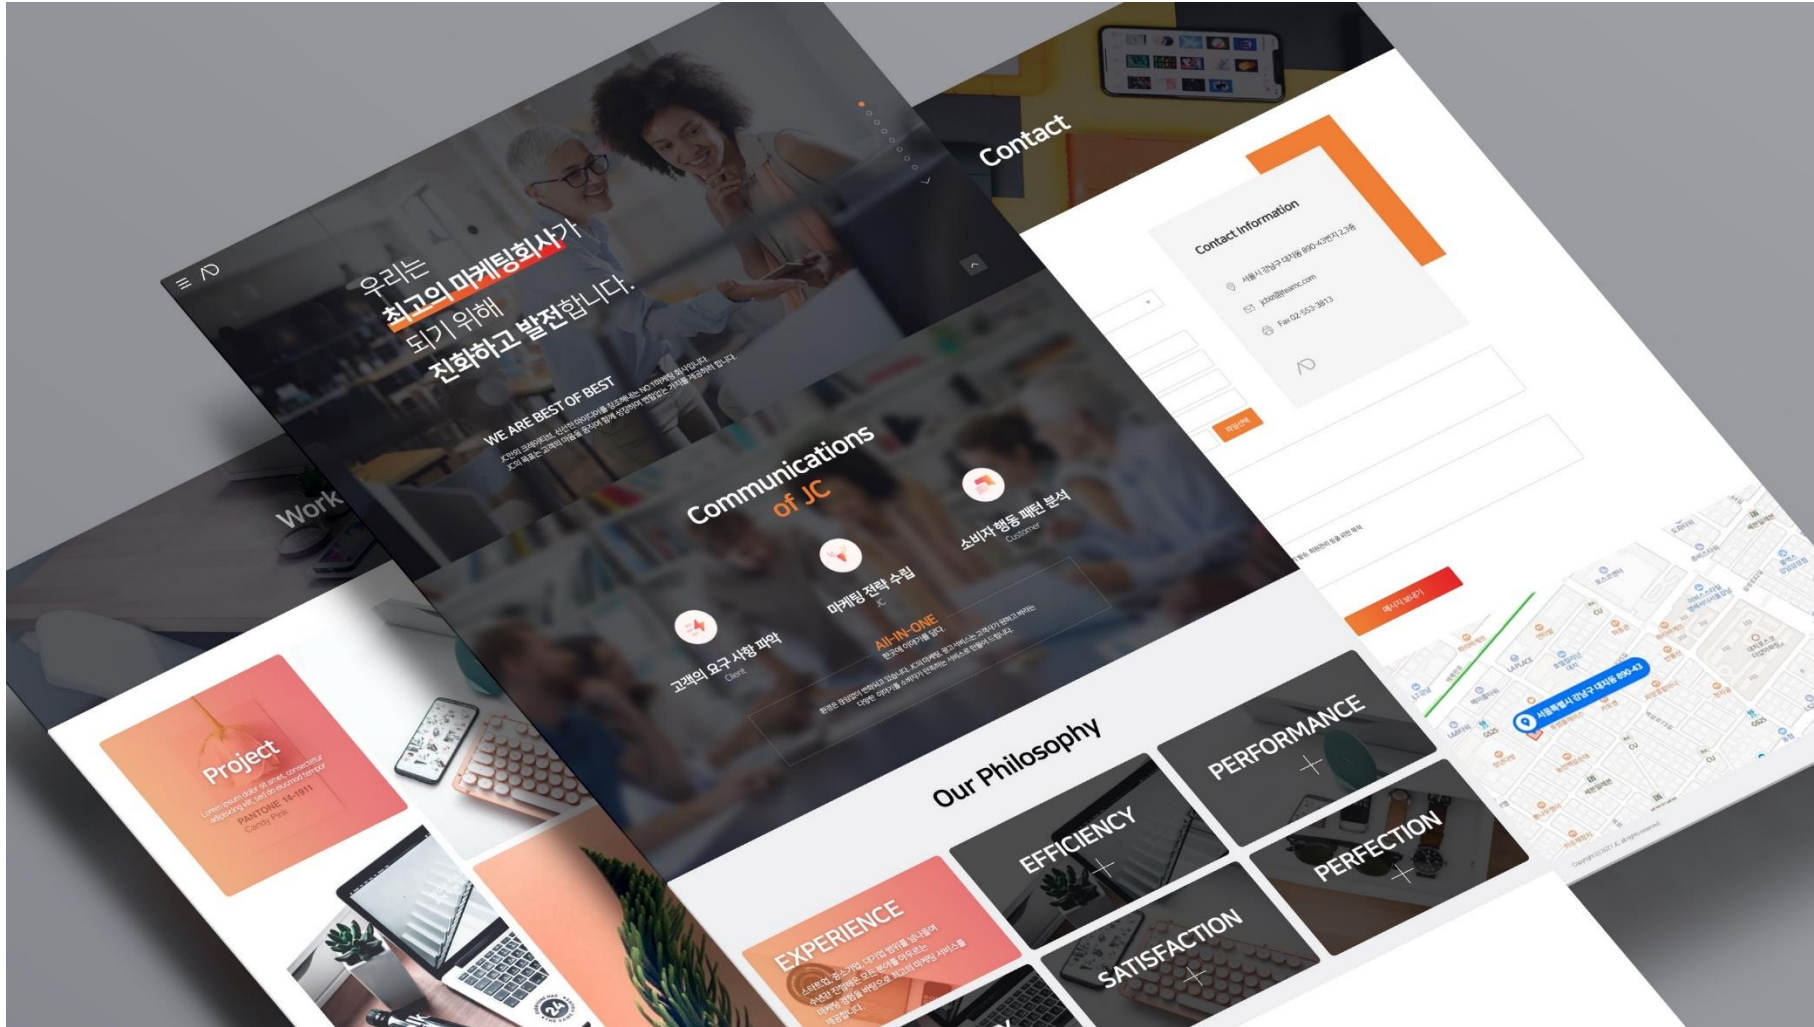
우리는
최고의 마케팅회사가
되기 위해
진화하고 발전합니다.

WE ARE BEST OF BEST

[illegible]

Contact

Contact Information

서울시 강남구 대치동 890-43번지 2,3층

jcbiz@teamc.com

Fax 02-553-3813

Work

Communications of JC

소비자 행동 패턴 분석
Customer

마케팅 전략 수립
JC

고객의 요구 사항 파악
Client

All-IN-ONE

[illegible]

Our Philosophy

PERFORMANCE

EFFICIENCY

PERFECTION

SATISFACTION

EXPERIENCE

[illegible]

Project

Lorem ipsum dolor sit amet, consectetur adipiscing elit, sed do eiusmod tempor

PANTONE 14-1911
Candy Pink

서울특별시 강남구 대치동 890-43